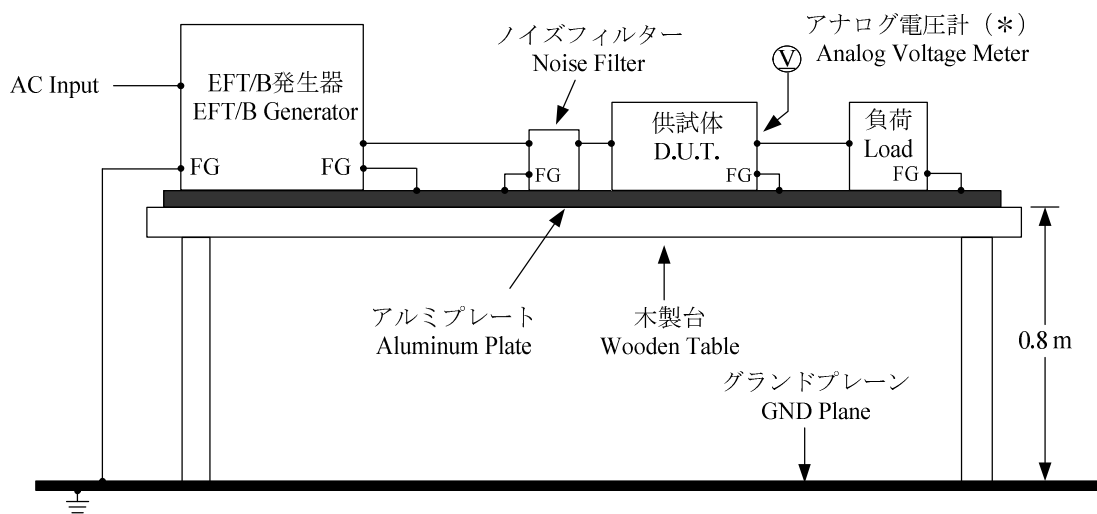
アナログ電圧計（＊）
Analog Voltage Meter

ノイズフィルター
Noise Filter

AC Input

EFT/B発生器
EFT/B Generator

FG

FG

V

FG

供試体
D.U.T.

FG

負荷
Load

FG

アルミプレート
Aluminum Plate

木製台
Wooden Table

0.8 m

グランドプレーン
GND Plane